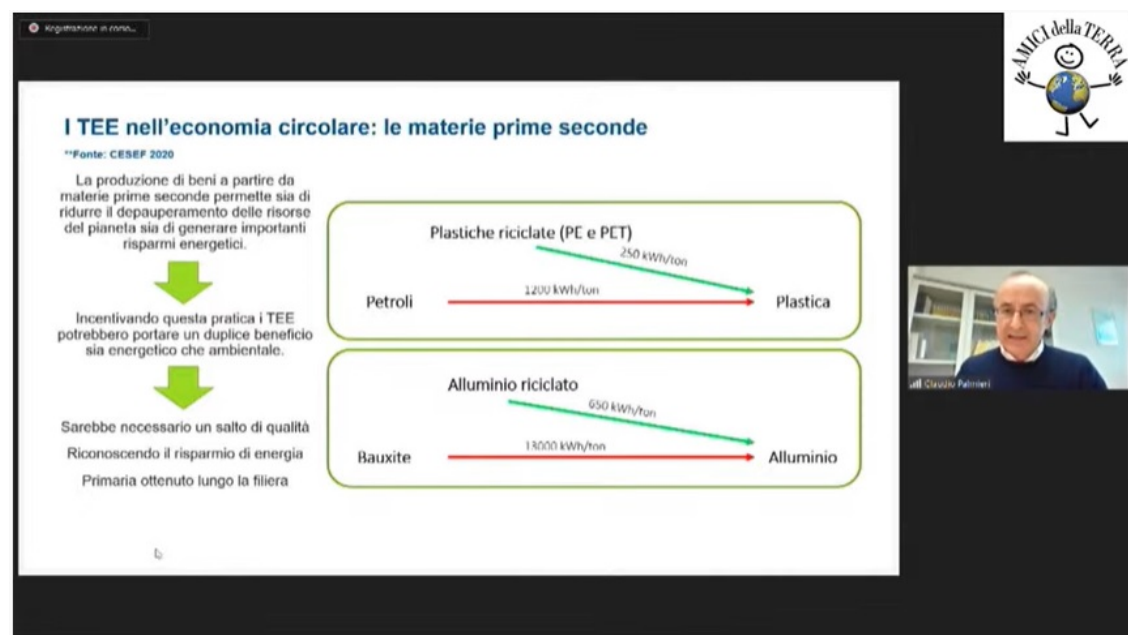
Registrazione in corso...

AMICI della TERRA

I TEE nell'economia circolare: le materie prime seconde

**Fonte: CESEF 2020

La produzione di beni a partire da materie prime seconde permette sia di ridurre il depauperamento delle risorse del pianeta sia di generare importanti risparmi energetici.

Incentivando questa pratica i TEE potrebbero portare un duplice beneficio sia energetico che ambientale.

Sarebbe necessario un salto di qualità

Riconoscendo il risparmio di energia

Primaria ottenuto lungo la filiera

Plastiche riciclate (PE e PET)

250 kWh/ton

Petroli

1200 kWh/ton

Plastica

Alluminio riciclato

650 kWh/ton

Bauxite

13000 kWh/ton

Alluminio

Claudio Palmieri